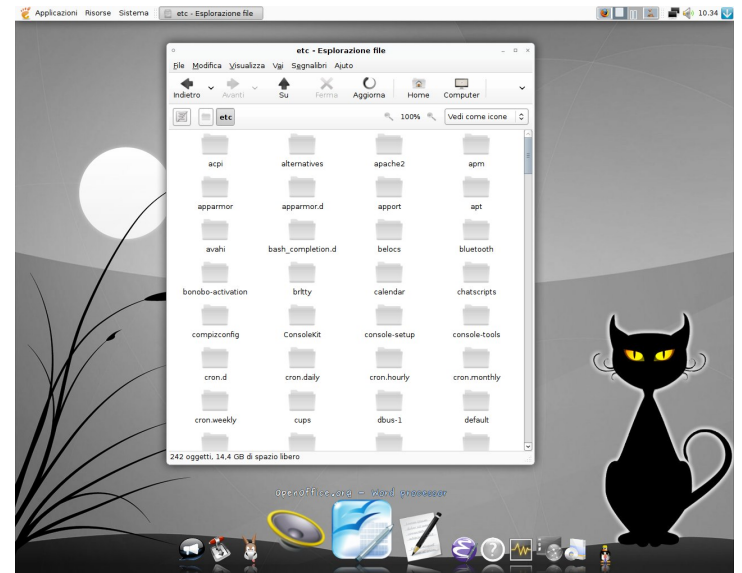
Applicazioni Risorse Sistema etc - Esplorazione file 10.34

etc - Esplorazione file

File Modifica Visualizza Vai Segnalibri Aiuto

Indietro Avanti Su Ferma Aggiorna Home Computer

etc 100% Vedi come icone

acpi alternatives apache2 apm
apparmor apparmor.d apport apt
avahi bash_completion.d belocs bluetooth
bonobo-activation brltty calendar chatscripts
compizconfig ConsoleKit console-setup console-tools
cron.d cron.daily cron.hourly cron.monthly
cron.weekly cups dbus-1 default

242 oggetti, 14,4 GB di spazio libero

OpenOffice.org - Word processor